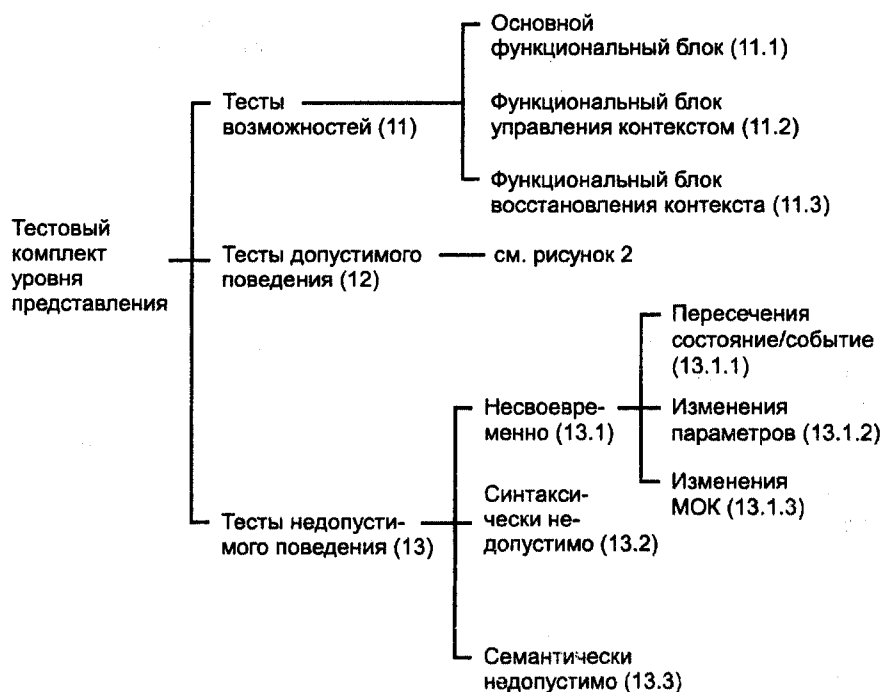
Тестовый комплект уровня представления

Тесты возможностей (11)

Основной функциональный блок (11.1)

Функциональный блок управления контекстом (11.2)

Функциональный блок восстановления контекста (11.3)

Тесты допустимого поведения (12)

см. рисунок 2

Тесты недопустимого поведения (13)

Несвоевременно (13.1)

Пересечения состояние/событие (13.1.1)

Изменения параметров (13.1.2)

Изменения МОК (13.1.3)

Синтаксически недопустимо (13.2)

Семантически недопустимо (13.3)